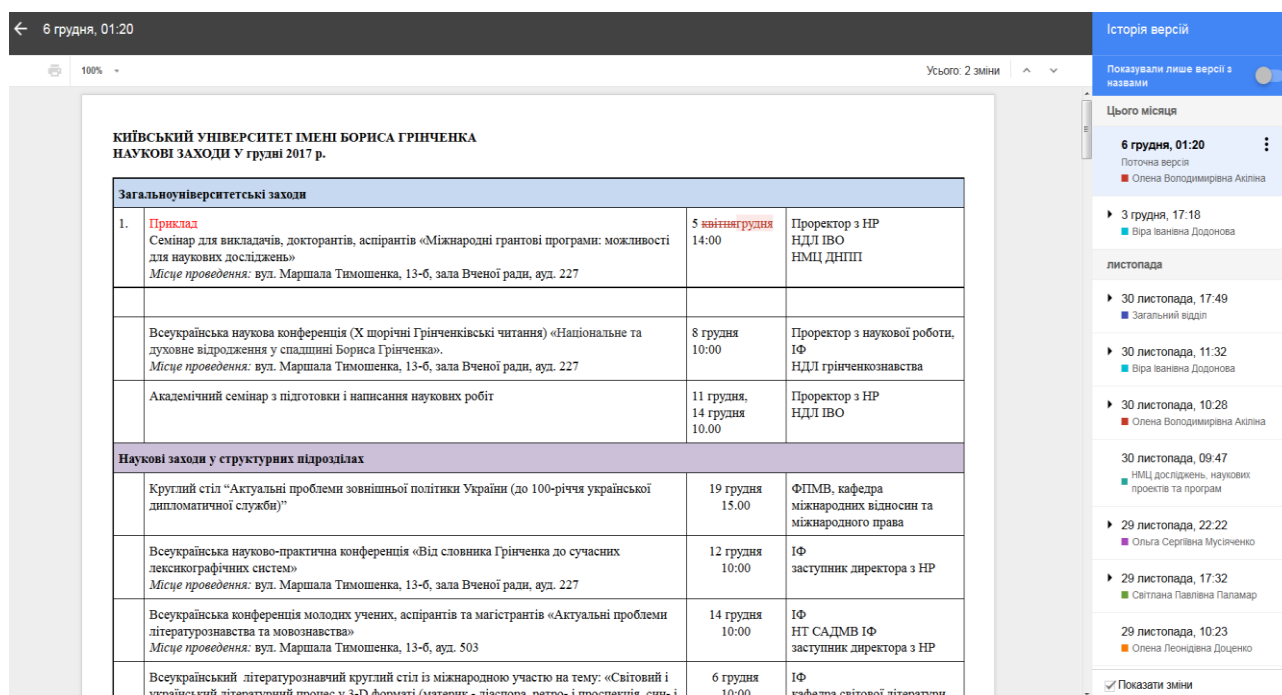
6 грудня, 01:20

100%

Усього: 2 зміни

КИЇВСЬКИЙ УНІВЕРСИТЕТ ІМЕНІ БОРИСА ГРІНЧЕНКА
НАУКОВІ ЗАХОДИ У грудні 2017 р.

| Загальноуніверситетські заходи | | | |
|---|---|---|---|
| 1. | Приклад Семінар для викладачів, докторантів, аспірантів «Міжнародні грантові програми: можливості для наукових досліджень» *Місце проведення:* вул. Маршала Тимошенка, 13-б, зала Вченої ради, ауд. 227 | 5 квітнягрудня 14:00 | Проректор з НР НДЛ ІВО НМЦ ДНПП |
| | | | |
| | Всеукраїнська наукова конференція (Х щорічні Грінченківські читання) «Національне та духовне відродження у спадщині Бориса Грінченка». *Місце проведення:* вул. Маршала Тимошенка, 13-б, зала Вченої ради, ауд. 227 | 8 грудня 10:00 | Проректор з наукової роботи, ІФ НДЛ грінченкознавства |
| | Академічний семінар з підготовки і написання наукових робіт | 11 грудня, 14 грудня 10.00 | Проректор з НР НДЛ ІВО |
| Наукові заходи у структурних підрозділах | | | |
| | Круглий стіл “Актуальні проблеми зовнішньої політики України (до 100-річчя української дипломатичної служби)” | 19 грудня 15.00 | ФПМВ, кафедра міжнародних відносин та міжнародного права |
| | Всеукраїнська науково-практична конференція «Від словника Грінченка до сучасних лексикографічних систем» *Місце проведення:* вул. Маршала Тимошенка, 13-б, зала Вченої ради, ауд. 227 | 12 грудня 10:00 | ІФ заступник директора з НР |
| | Всеукраїнська конференція молодих учених, аспірантів та магістрантів «Актуальні проблеми літературознавства та мовознавства» *Місце проведення:* вул. Маршала Тимошенка, 13-б, ауд. 503 | 14 грудня 10:00 | ІФ НТ САДМВ ІФ заступник директора з НР |
| | Всеукраїнський літературознавчий круглий стіл із міжнародною участю на тему: «Світовий і український літературний процес у 3-D форматі (материк - діаспора, ретро- і проспекція, син- і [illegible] | 6 грудня 10:00 | ІФ кафедра світової літератури |

Історія версій
Показували лише версії з назвами
Цього місяця
6 грудня, 01:20
Поточна версія
Олена Володимирівна Акіліна
3 грудня, 17:18
Віра Іванівна Додонова
листопада
30 листопада, 17:49
Загальний відділ
30 листопада, 11:32
Віра Іванівна Додонова
30 листопада, 10:28
Олена Володимирівна Акіліна
30 листопада, 09:47
НМЦ досліджень, наукових проектів та програм
29 листопада, 22:22
Ольга Сергіївна Мусіяченко
29 листопада, 17:32
Світлана Павлівна Паламар
29 листопада, 10:23
Олена Леонідівна Доценко
Показати зміни